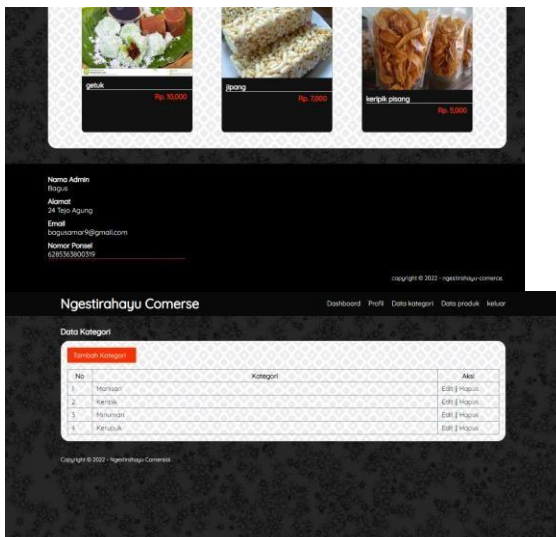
getuk
Rp. 10,000

jipang
Rp. 7,000

keripik pisang
Rp. 5,000

Nama Admin
Bagus

Alamat
24 Tejo Agung

Email
bagusamar9@gmail.com

Nomor Ponsel
6285363800319

copyright © 2022 - ngestirahayu-comerce.

Ngestirahayu Comerse

Dashboard Profil Data kategori Data produk keluar

Data Kategori

Tambah Kategori

| No | Kategori | Aksi |
|---|---|---|
| 1. | Manisan | Edit \|\| Hapus |
| 2. | Keripik | Edit \|\| Hapus |
| 3. | Minuman | Edit \|\| Hapus |
| 4. | Kerupuk | Edit \|\| Hapus |

Copyright © 2022 - Ngestirahayu Comersel.